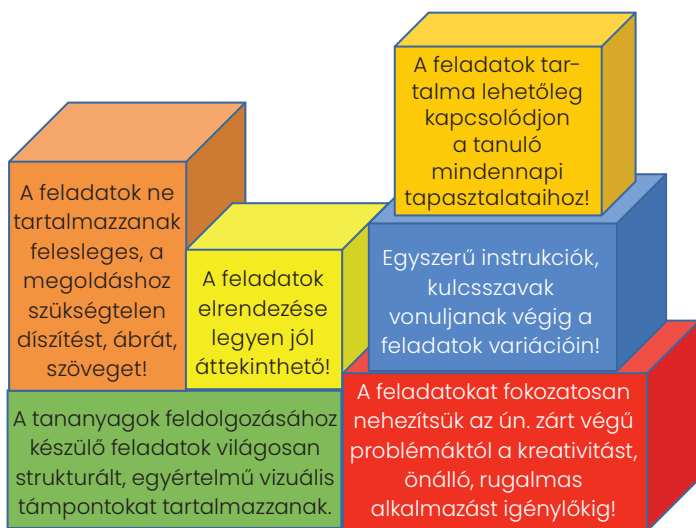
A feladatok tartalma lehetőleg kapcsolódjon a tanuló mindennapi tapasztalataihoz!

A feladatok ne tartalmazzanak felesleges, a megoldáshoz szükségtelen díszítést, ábrát, szöveget!

A feladatok elrendezése legyen jól áttekinthető!

Egyszerű instrukciók, kulcsszavak vonuljanak végig a feladatok variációin!

A tananyagok feldolgozásához készülő feladatok világosan strukturált, egyértelmű vizuális támpontokat tartalmazzanak.

A feladatokat fokozatosan nehezítsük az ún. zárt végű problémáktól a kreativitást, önálló, rugalmas alkalmazást igénylőkig!